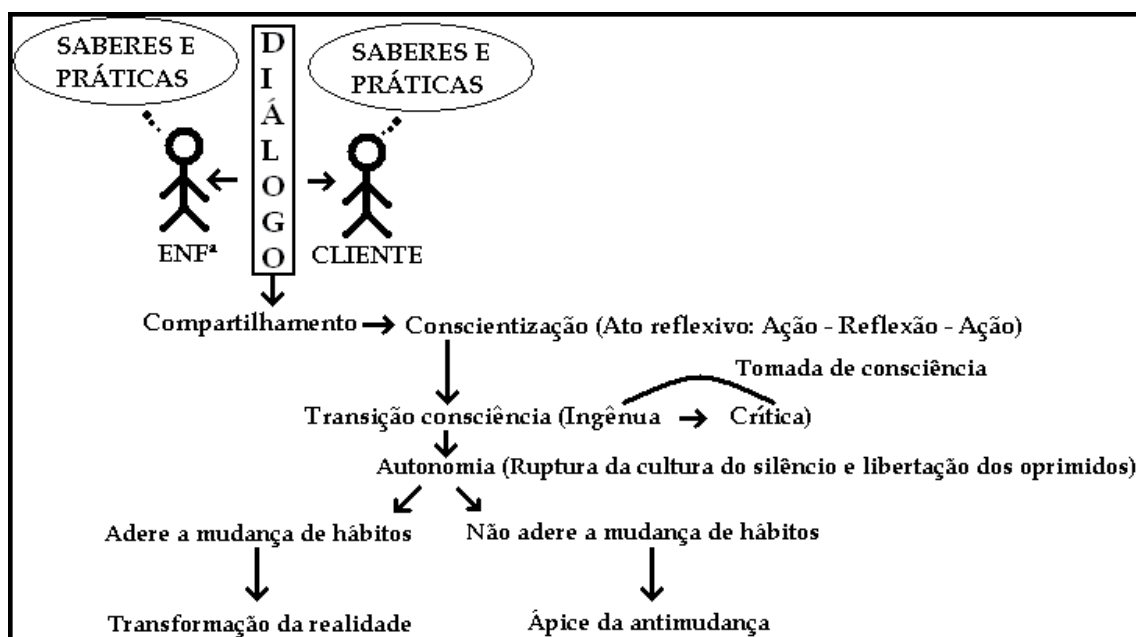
SABERES E PRÁTICAS

D I Á L O G O

SABERES E PRÁTICAS

ENFª

CLIENTE

Compartilhamento → Conscientização (Ato reflexivo: Ação - Reflexão - Ação)

Tomada de consciência

Transição consciência (Ingênua → Crítica)

Autonomia (Ruptura da cultura do silêncio e libertação dos oprimidos)

Adere a mudança de hábitos

Não adere a mudança de hábitos

Transformação da realidade

Ápice da antimudança